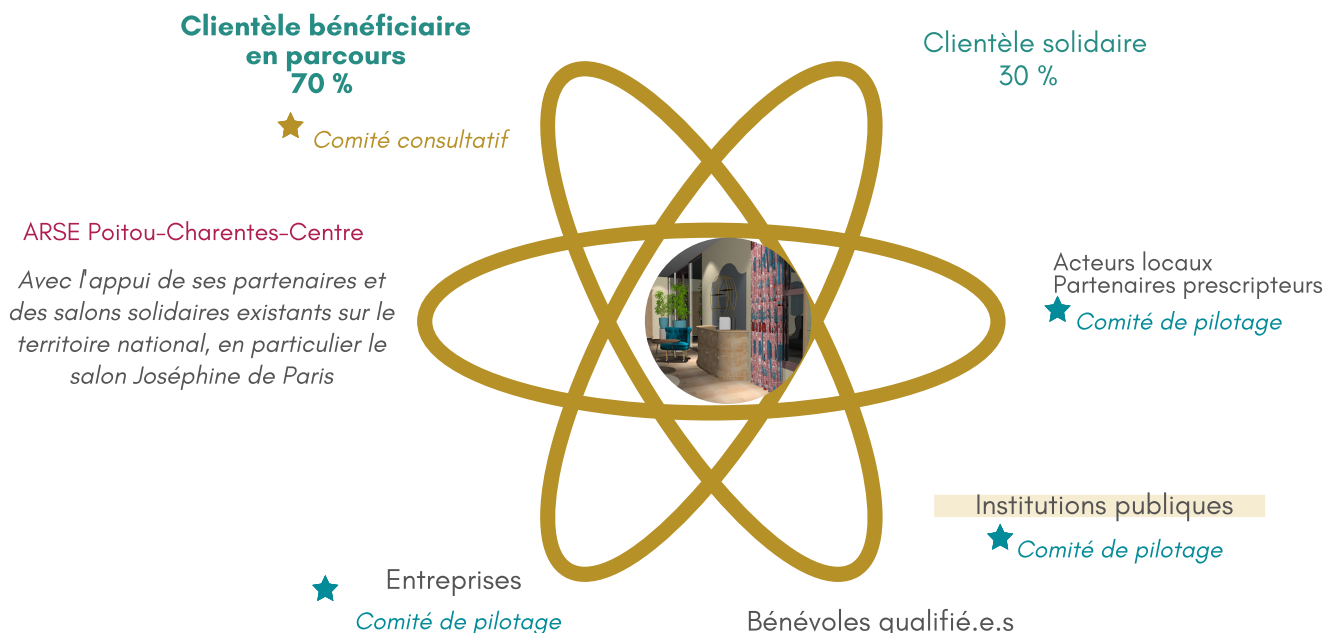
Clientèle bénéficiaire en parcours
70 %

Comité consultatif

Clientèle solidaire
30 %

ARSE Poitou-Charentes-Centre

Avec l'appui de ses partenaires et des salons solidaires existants sur le territoire national, en particulier le salon Joséphine de Paris

Acteurs locaux
Partenaires prescripteurs

Comité de pilotage

Institutions publiques

Comité de pilotage

Entreprises

Comité de pilotage

Bénévoles qualifié.e.s